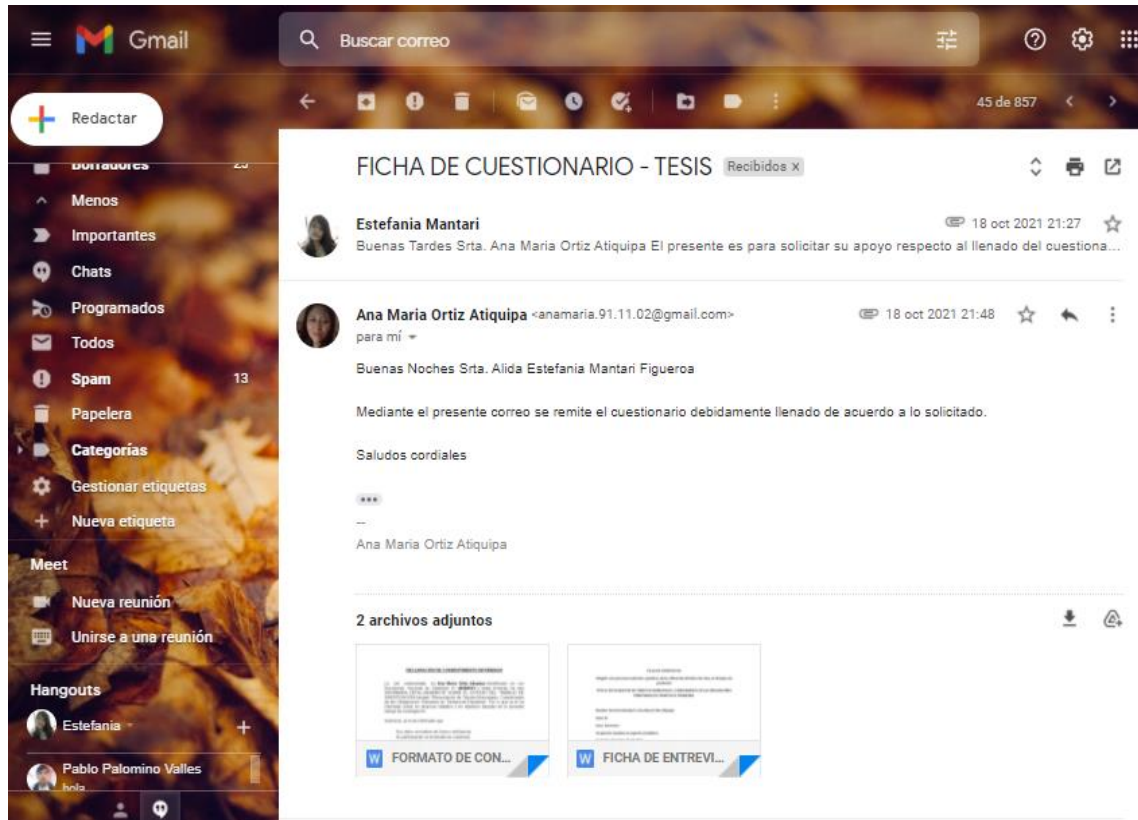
Gmail

Buscar correo

Redactar

Borradores 23
Menos
Importantes
Chats
Programados
Todos
Spam 13
Papelera
Categorías
Gestionar etiquetas
Nueva etiqueta

Meet
Nueva reunión
Unirse a una reunión

Hangouts
Estefania
Pablo Palomino Valles
hola

45 de 857

FICHA DE CUESTIONARIO - TESIS Recibidos x

Estefania Mantari 18 oct 2021 21:27
Buenas Tardes Srta. Ana Maria Ortiz Atiquipa El presente es para solicitar su apoyo respecto al llenado del cuestiona...

Ana Maria Ortiz Atiquipa <anamaria.91.11.02@gmail.com> 18 oct 2021 21:48
para mí

Buenas Noches Srta. Alida Estefania Mantari Figueroa

Mediante el presente correo se remite el cuestionario debidamente llenado de acuerdo a lo solicitado.

Saludos cordiales

...
--
Ana Maria Ortiz Atiquipa

2 archivos adjuntos

W FORMATO DE CON...
W FICHA DE ENTREVI...